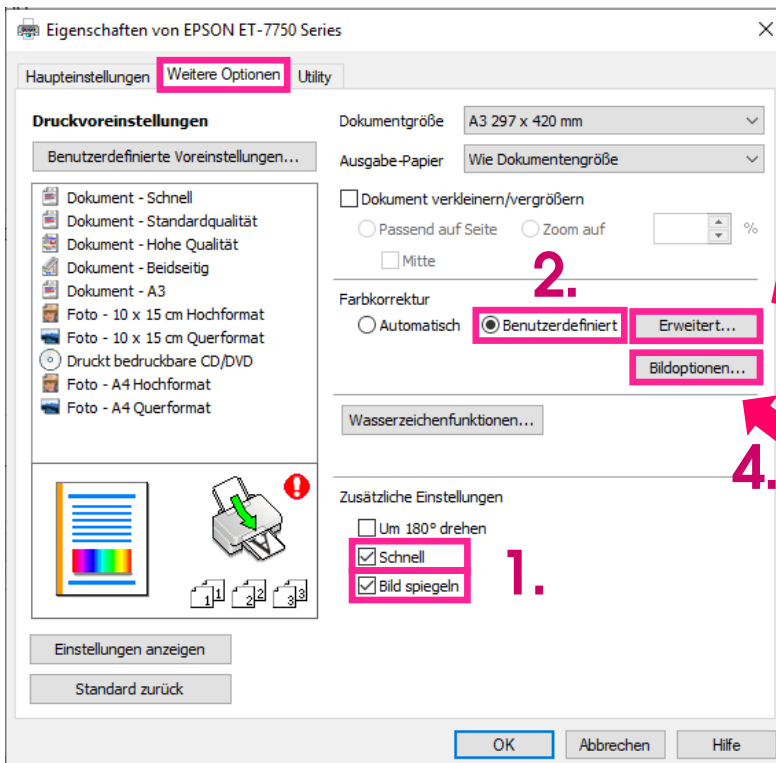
Eigenschaften von EPSON ET-7750 Series

Haupteinstellungen | Weitere Optionen | Utility

Druckvoreinstellungen

Benutzerdefinierte Voreinstellungen...

Dokument - Schnell
Dokument - Standardqualität
Dokument - Hohe Qualität
Dokument - Beidseitig
Dokument - A3
Foto - 10 x 15 cm Hochformat
Foto - 10 x 15 cm Querformat
Druckt bedruckbare CD/DVD
Foto - A4 Hochformat
Foto - A4 Querformat

Einstellungen anzeigen

Standard zurück

Dokumentgröße A3 297 x 420 mm

Ausgabe-Papier Wie Dokumentengröße

Dokument verkleinern/vergrößern

Passend auf Seite Zoom auf %

Mitte

2.

Farbkorrektur

Automatisch Benutzerdefiniert Erweitert...

Bildoptionen...

Wasserzeichenfunktionen...

4.

Zusätzliche Einstellungen

Um 180° drehen

Schnell

Bild spiegeln

1.

OK Abbrechen Hilfe